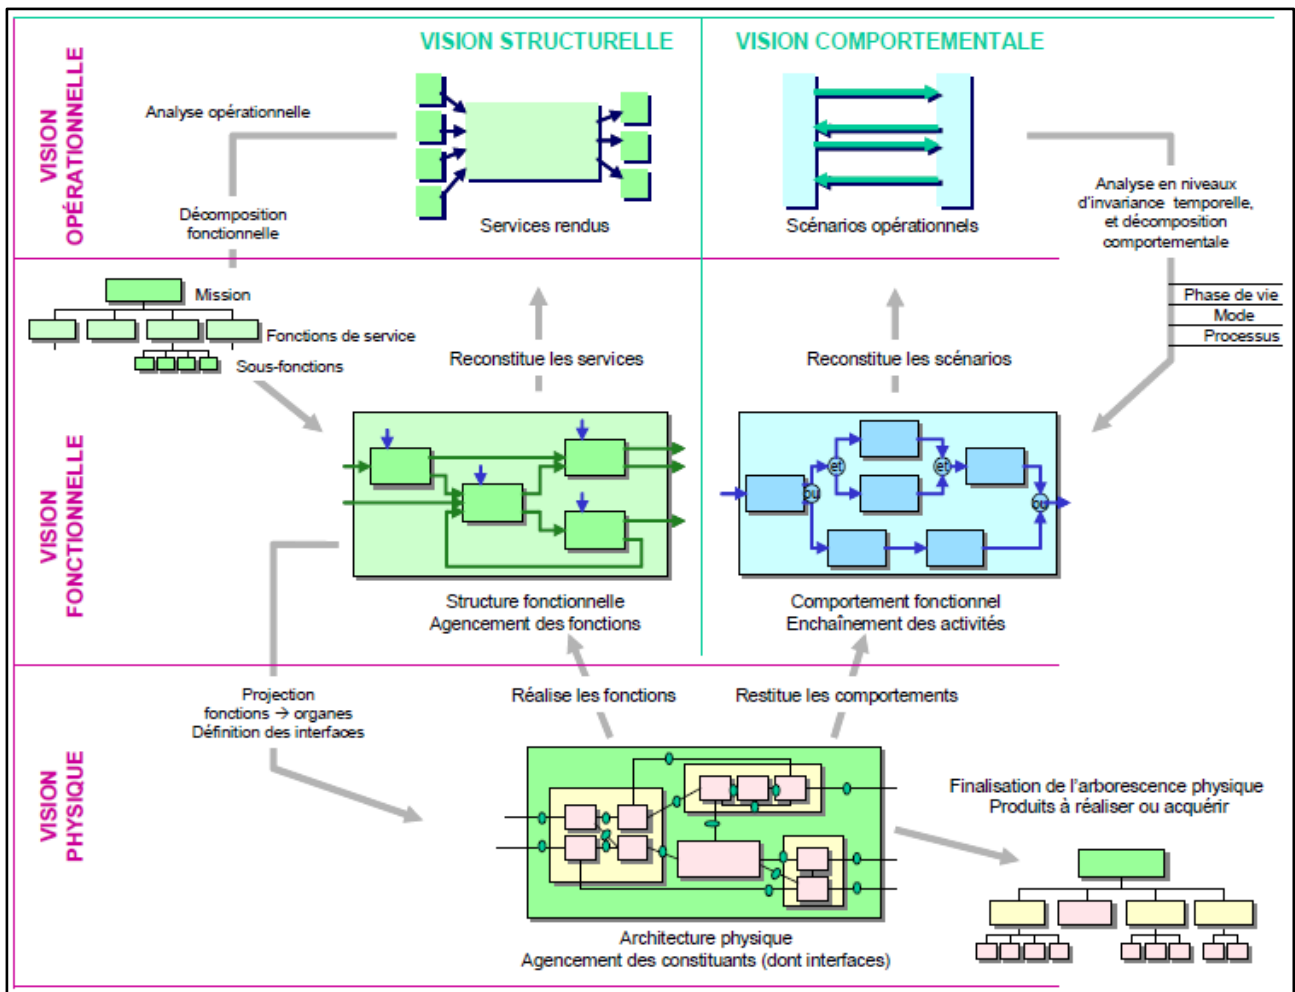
VISION STRUCTURELLE

VISION COMPORTEMENTALE

VISION OPÉRATIONNELLE

Analyse opérationnelle

Décomposition fonctionnelle

Services rendus

Scénarios opérationnels

Analyse en niveaux d'invariance temporelle, et décomposition comportementale

Phase de vie
Mode
Processus

Mission

Fonctions de service

Sous-fonctions

Reconstitue les services

Reconstitue les scénarios

VISION FONCTIONNELLE

et

et

ou

ou

Structure fonctionnelle
Agencement des fonctions

Comportement fonctionnel
Enchaînement des activités

VISION PHYSIQUE

Projection
fonctions → organes
Définition des interfaces

Réalise les fonctions

Restitue les comportements

Finalisation de l'arborescence physique
Produits à réaliser ou acquérir

Architecture physique
Agencement des constituants (dont interfaces)